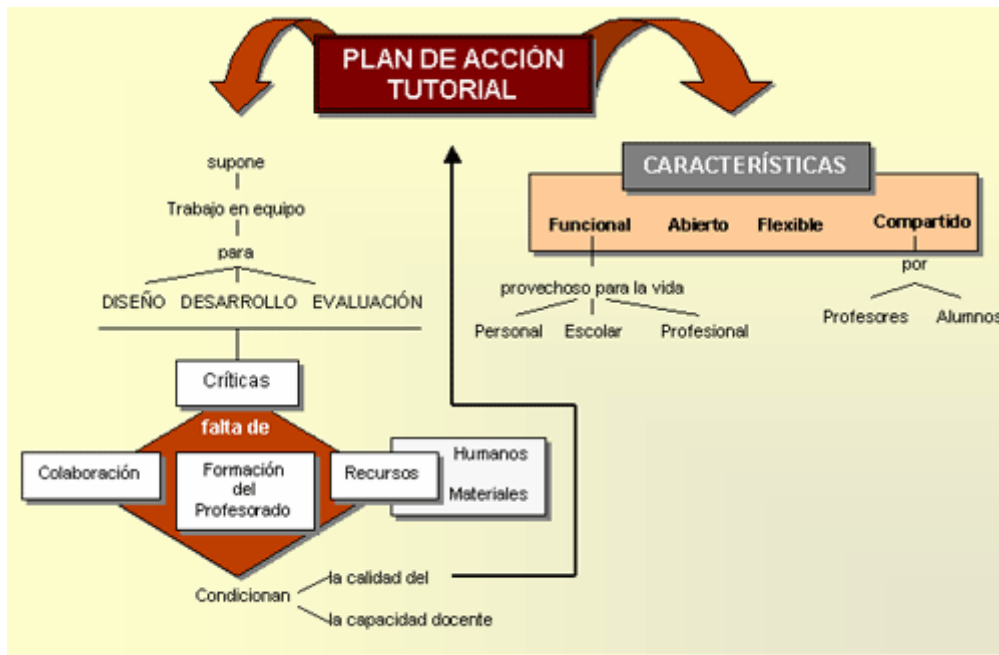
PLAN DE ACCIÓN TUTORIAL

supone

Trabajo en equipo

para

DISEÑO DESARROLLO EVALUACIÓN

Críticas

falta de

Colaboración

Formación del Profesorado

Recursos

Humanos

Materiales

Condicionan

la calidad del

la capacidad docente

CARACTERÍSTICAS

Funcional Abierto Flexible Compartido

provechoso para la vida

Personal Escolar Profesional

por

Profesores Alumnos